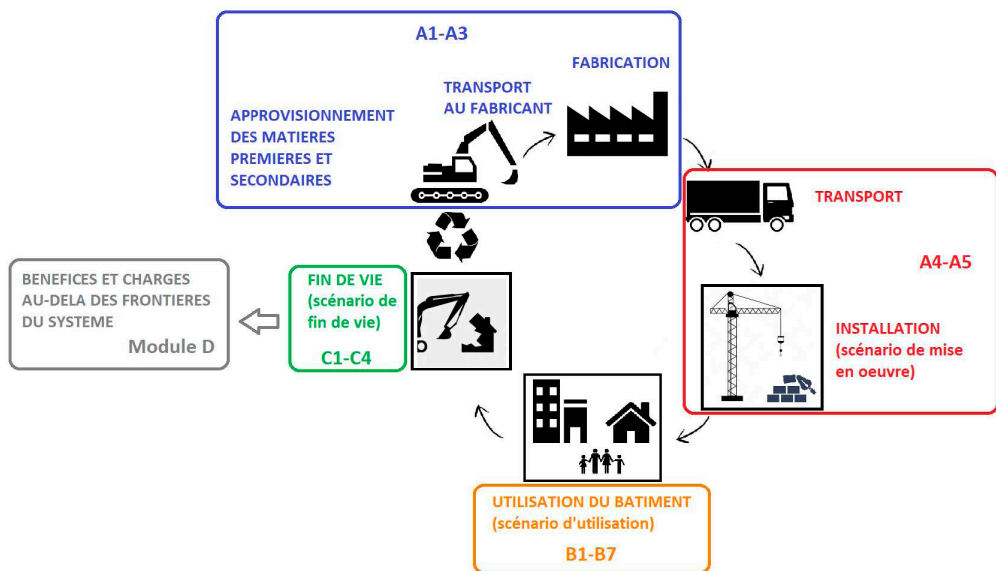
A1-A3

APPROVISIONNEMENT DES MATIERES PREMIERES ET SECONDAIRES

TRANSPORT AU FABRICANT

FABRICATION

TRANSPORT

A4-A5

INSTALLATION (scénario de mise en oeuvre)

UTILISATION DU BATIMENT (scénario d'utilisation)

B1-B7

FIN DE VIE (scénario de fin de vie)

C1-C4

BENEFICES ET CHARGES AU-DELA DES FRONTIERES DU SYSTEME

Module D